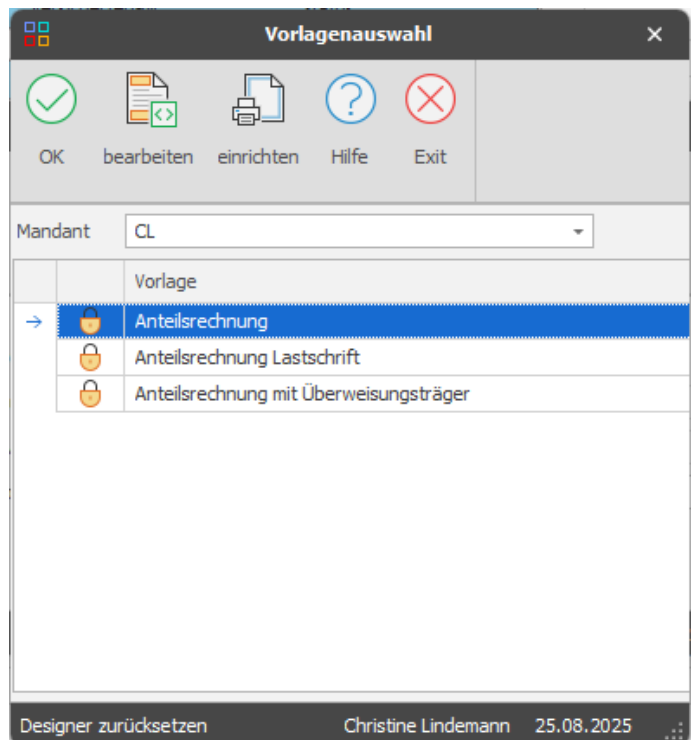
Vorlagenauswahl

OK bearbeiten einrichten Hilfe Exit

Mandant CL

| | | Vorlage |
|---|---|---|
| → | | Anteilsrechnung |
| | | Anteilsrechnung Lastschrift |
| | | Anteilsrechnung mit Überweisungsträger |

Designer zurücksetzen Christine Lindemann 25.08.2025